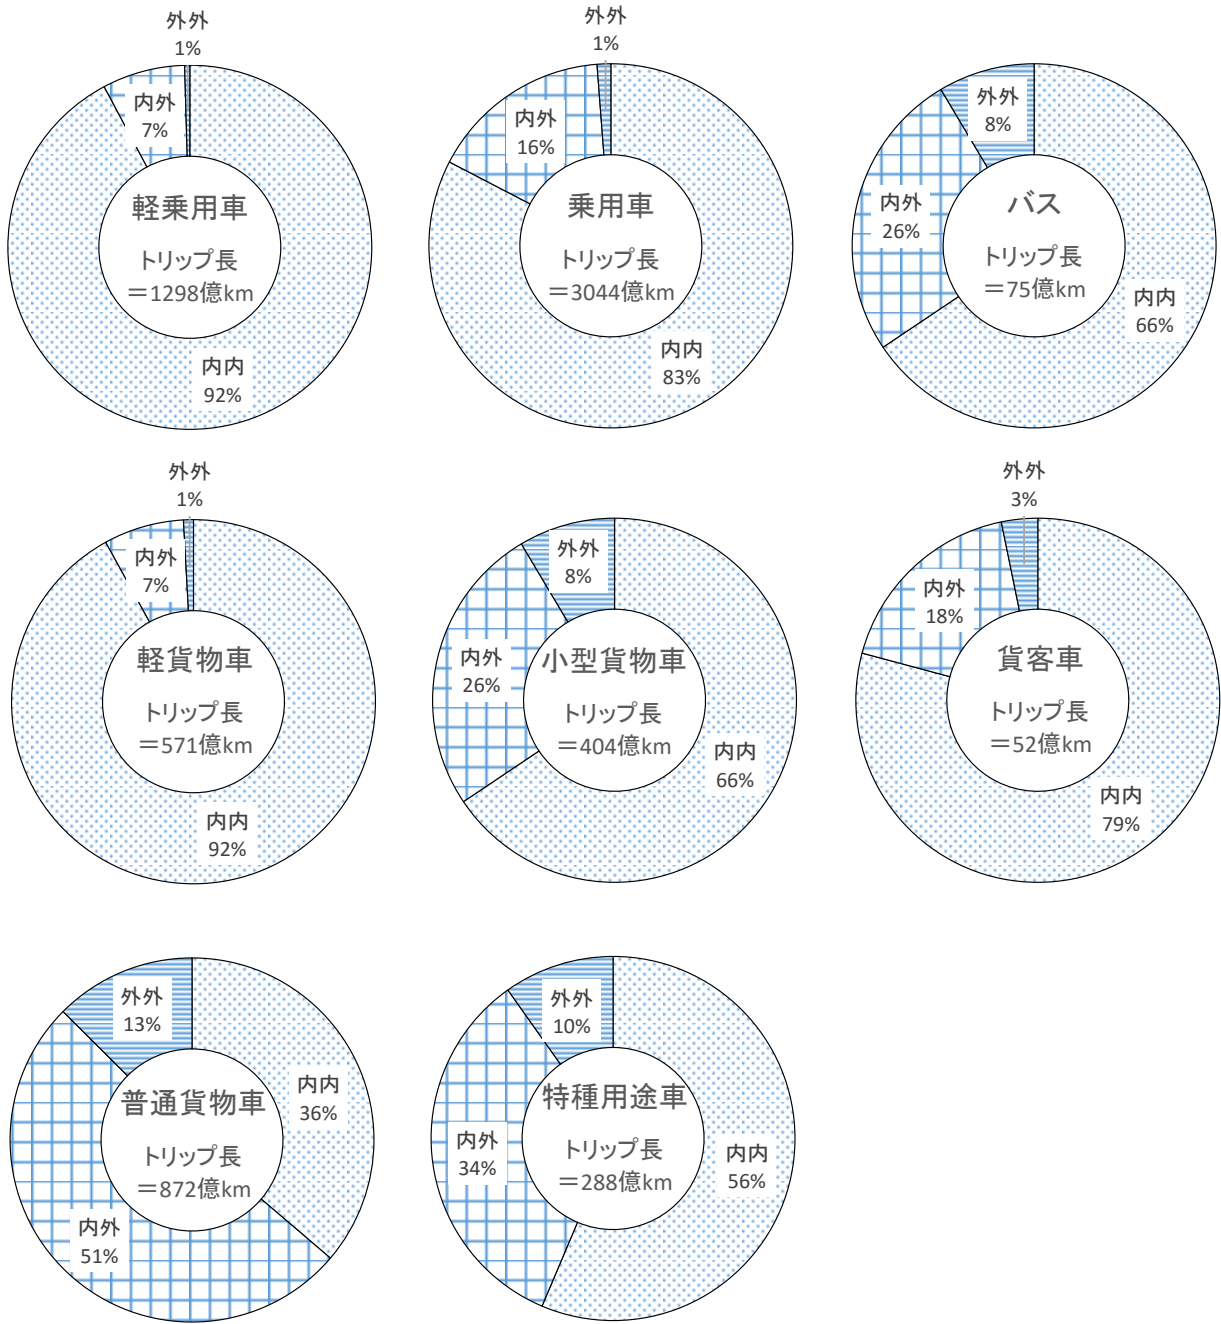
外外
1%
内外
7%
軽乗用車
トリップ長
＝1298億km
内内
92%

外外
1%
内外
16%
乗用車
トリップ長
＝3044億km
内内
83%

外外
8%
内外
26%
バス
トリップ長
＝75億km
内内
66%

外外
1%
内外
7%
軽貨物車
トリップ長
＝571億km
内内
92%

外外
8%
内外
26%
小型貨物車
トリップ長
＝404億km
内内
66%

外外
3%
内外
18%
貨客車
トリップ長
＝52億km
内内
79%

外外
13%
内内
36%
普通貨物車
トリップ長
＝872億km
内外
51%

外外
10%
内外
34%
特種用途車
トリップ長
＝288億km
内内
56%